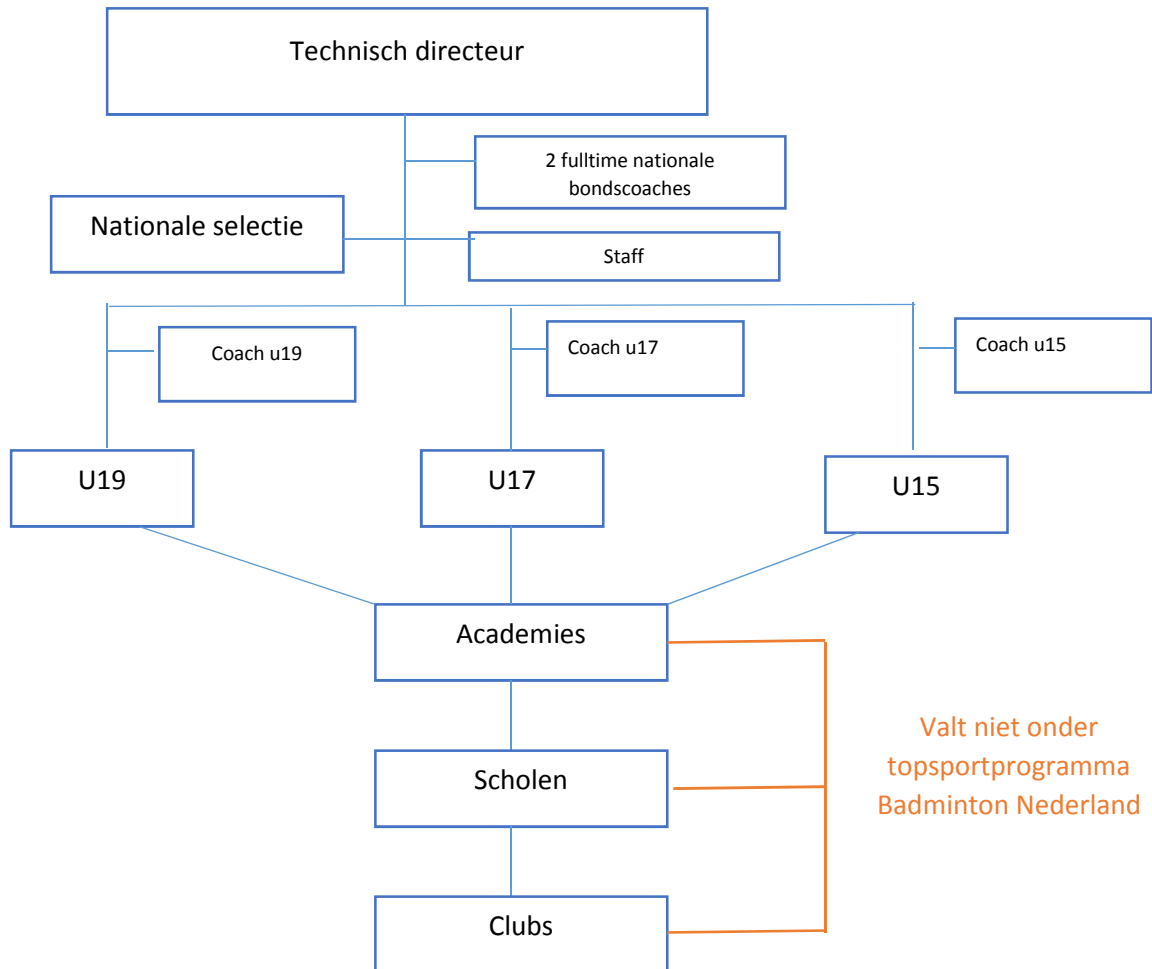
Technisch directeur

2 fulltime nationale bondscoaches

Nationale selectie

Staff

Coach u19

Coach u17

Coach u15

U19

U17

U15

Academies

Scholen

Clubs

Valt niet onder topsportprogramma Badminton Nederland